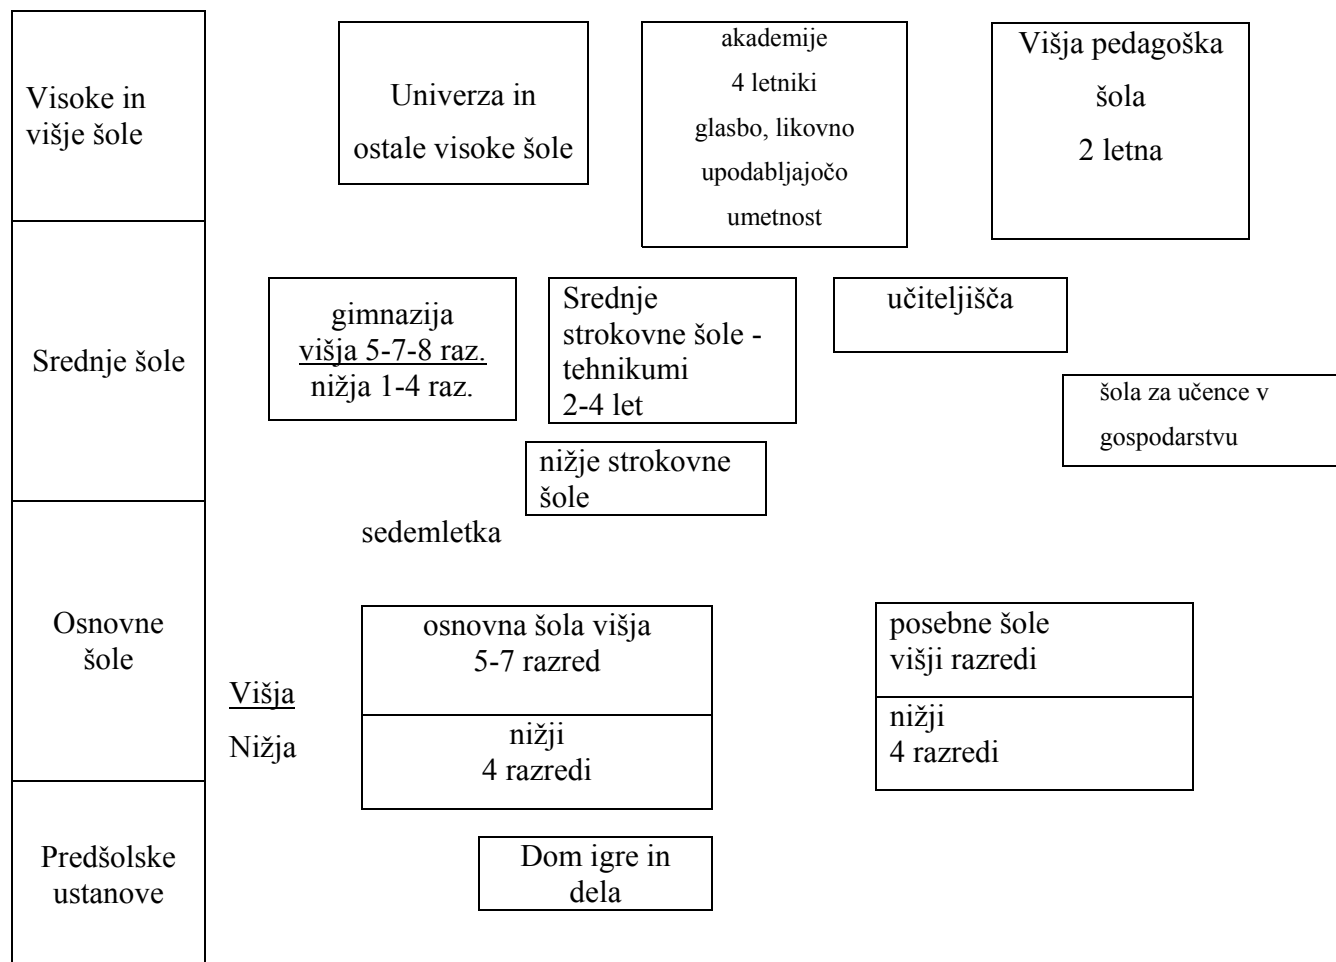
Visoke in višje šole

Univerza in ostale visoke šole

akademije
4 letniki
glasbo, likovno
upodabljajočo
umetnost

Višja pedagoška šola
2 letna

Srednje šole

gimnazija
višja 5-7-8 raz.
nižja 1-4 raz.

Srednje strokovne šole - tehnikumi
2-4 let

učiteljišča

šola za učence v gospodarstvu

nižje strokovne šole

sedemletka

Osnovne šole

Višja
Nižja

osnovna šola višja
5-7 razred

nižji
4 razredi

posebne šole
višji razredi

nižji
4 razredi

Predšolske ustanove

Dom igre in dela